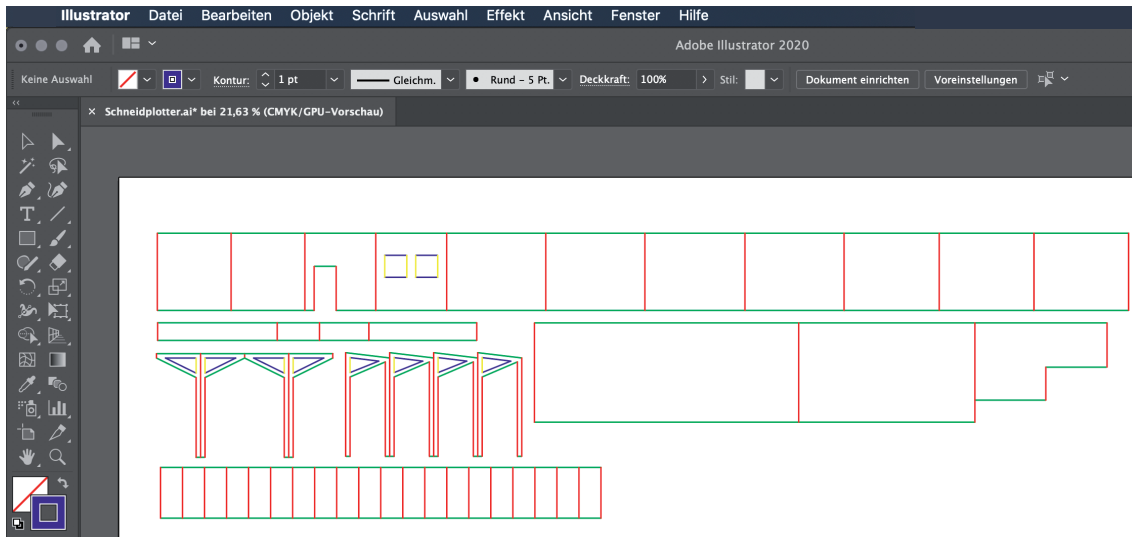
Illustrator Datei Bearbeiten Objekt Schrift Auswahl Effekt Ansicht Fenster Hilfe

Adobe Illustrator 2020

Keine Auswahl Kontur: 1 pt Gleichm. Rund - 5 Pt. Deckkraft: 100% Stil: Dokument einrichten Voreinstellungen

× Schneidplotter.ai* bei 21,63 % (CMYK/GPU-Vorschau)